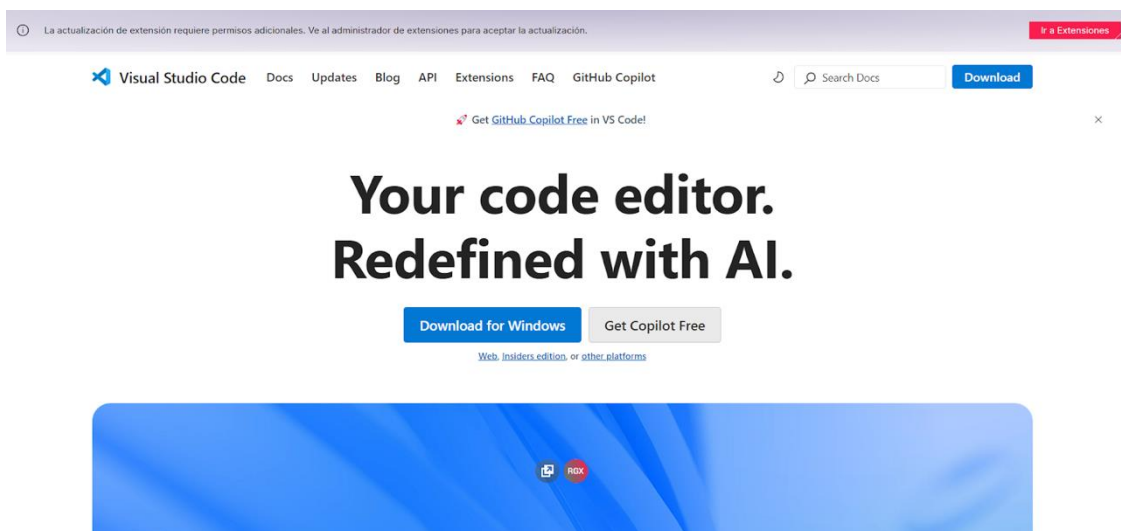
La actualización de extensión requiere permisos adicionales. Ve al administrador de extensiones para aceptar la actualización.

Ir a Extensiones

Visual Studio Code Docs Updates Blog API Extensions FAQ GitHub Copilot

Search Docs

Download

Get GitHub Copilot Free in VS Code!

×

Your code editor.
Redefined with AI.

Download for Windows

Get Copilot Free

Web, Insiders edition, or other platforms

RGX